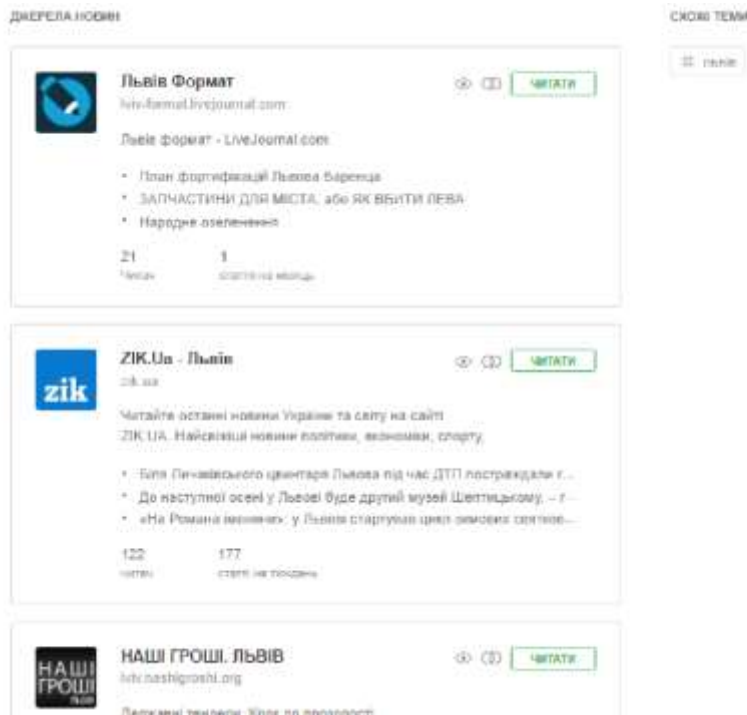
ДЖЕРЕЛА НОВИН

СХОЖІ ТЕМИ

# львів

Львів Формат
lviv-format.livejournal.com

ЧИТАТИ

Львів формат - LiveJournal.com

• План фортифікації Львова Баренця
• ЗАПЧАСТИНИ ДЛЯ МІСТА, або ЯК ВБИТИ ЛЕВА
• Народне озеленення

21
читач

1
стаття на місяць

zik

ZIK.Ua - Львів
zik.ua

ЧИТАТИ

Читайте останні новини України та світу на сайті ZIK.UA. Найсвіжіші новини політики, економіки, спорту,

• Біля Личаківського цвинтаря Львова під час ДТП постраждали г...
• До наступної осені у Львові буде другий музей Шептицькому, – г...
• «На Романа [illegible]» у Львові стартував цикл зимових святко...

122
читачі

177
статті на тиждень

НАШІ ГРОШІ

НАШІ ГРОШІ. ЛЬВІВ
lviv.nashigroshi.org

ЧИТАТИ

Державні тендери. Хроніки прозорості